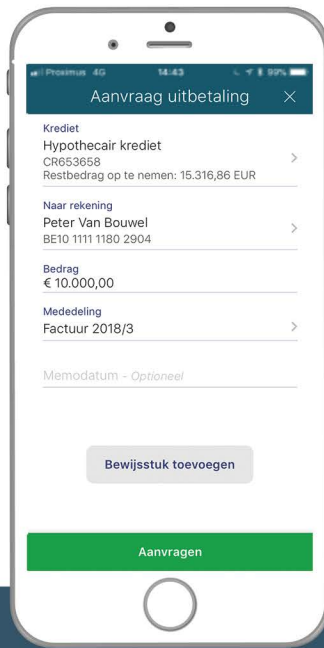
Proximus 4G 14:43 99%

Aanvraag uitbetaling ×

Krediet
Hypothecair krediet
CR653658
Restbedrag op te nemen: 15.316,86 EUR

Naar rekening
Peter Van Bouwel
BE10 1111 1180 2904

Bedrag
€ 10.000,00

Mededeling
Factuur 2018/3

Memodatum - Optioneel

Bewijsstuk toevoegen

Aanvragen